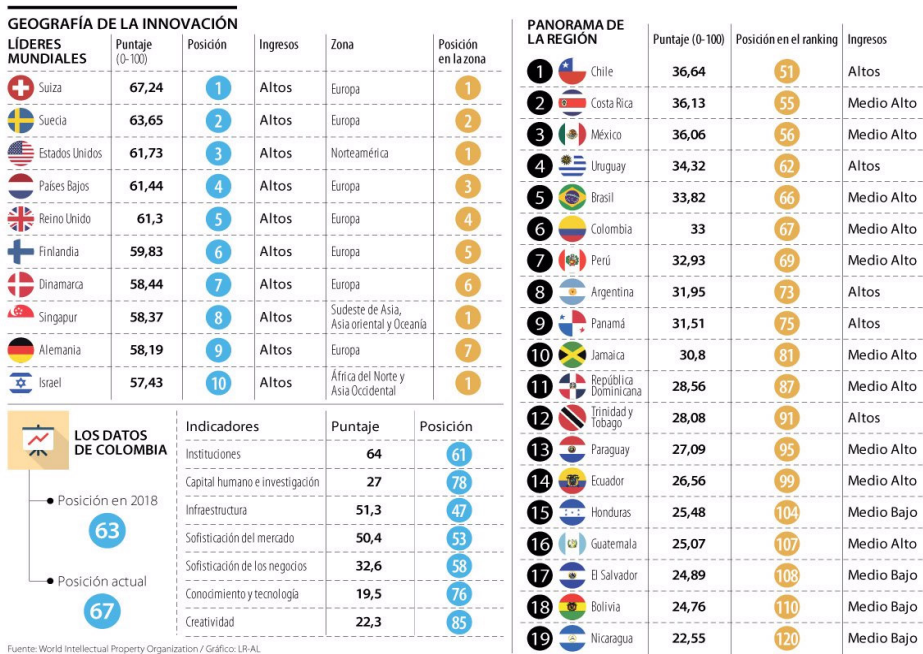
GEOGRAFÍA DE LA INNOVACIÓN

| LÍDERES MUNDIALES | Puntaje (0-100) | Posición | Ingresos | Zona | Posición en la zona |
|---|---|---|---|---|---|
| Suiza | 67,24 | 1 | Altos | Europa | 1 |
| Suecia | 63,65 | 2 | Altos | Europa | 2 |
| Estados Unidos | 61,73 | 3 | Altos | Norteamérica | 1 |
| Países Bajos | 61,44 | 4 | Altos | Europa | 3 |
| Reino Unido | 61,3 | 5 | Altos | Europa | 4 |
| Finlandia | 59,83 | 6 | Altos | Europa | 5 |
| Dinamarca | 58,44 | 7 | Altos | Europa | 6 |
| Singapur | 58,37 | 8 | Altos | Sudeste de Asia, Asia oriental y Oceanía | 1 |
| Alemania | 58,19 | 9 | Altos | Europa | 7 |
| Israel | 57,43 | 10 | Altos | África del Norte y Asia Occidental | 1 |

LOS DATOS DE COLOMBIA

Posición en 2018
63

Posición actual
67

| Indicadores | Puntaje | Posición |
|---|---|---|
| Instituciones | 64 | 61 |
| Capital humano e investigación | 27 | 78 |
| Infraestructura | 51,3 | 47 |
| Sofisticación del mercado | 50,4 | 53 |
| Sofisticación de los negocios | 32,6 | 58 |
| Conocimiento y tecnología | 19,5 | 76 |
| Creatividad | 22,3 | 85 |

Fuente: World Intellectual Property Organization / Gráfico: LR-AL

| PANORAMA DE LA REGIÓN | | Puntaje (0-100) | Posición en el ranking | Ingresos |
|---|---|---|---|---|
| 1 | Chile | 36,64 | 51 | Altos |
| 2 | Costa Rica | 36,13 | 55 | Medio Alto |
| 3 | México | 36,06 | 56 | Medio Alto |
| 4 | Uruguay | 34,32 | 62 | Altos |
| 5 | Brasil | 33,82 | 66 | Medio Alto |
| 6 | Colombia | 33 | 67 | Medio Alto |
| 7 | Perú | 32,93 | 69 | Medio Alto |
| 8 | Argentina | 31,95 | 73 | Altos |
| 9 | Panamá | 31,51 | 75 | Altos |
| 10 | Jamaica | 30,8 | 81 | Medio Alto |
| 11 | República Dominicana | 28,56 | 87 | Medio Alto |
| 12 | Trinidad y Tobago | 28,08 | 91 | Altos |
| 13 | Paraguay | 27,09 | 95 | Medio Alto |
| 14 | Ecuador | 26,56 | 99 | Medio Alto |
| 15 | Honduras | 25,48 | 104 | Medio Bajo |
| 16 | Guatemala | 25,07 | 107 | Medio Alto |
| 17 | El Salvador | 24,89 | 108 | Medio Bajo |
| 18 | Bolivia | 24,76 | 110 | Medio Bajo |
| 19 | Nicaragua | 22,55 | 120 | Medio Bajo |